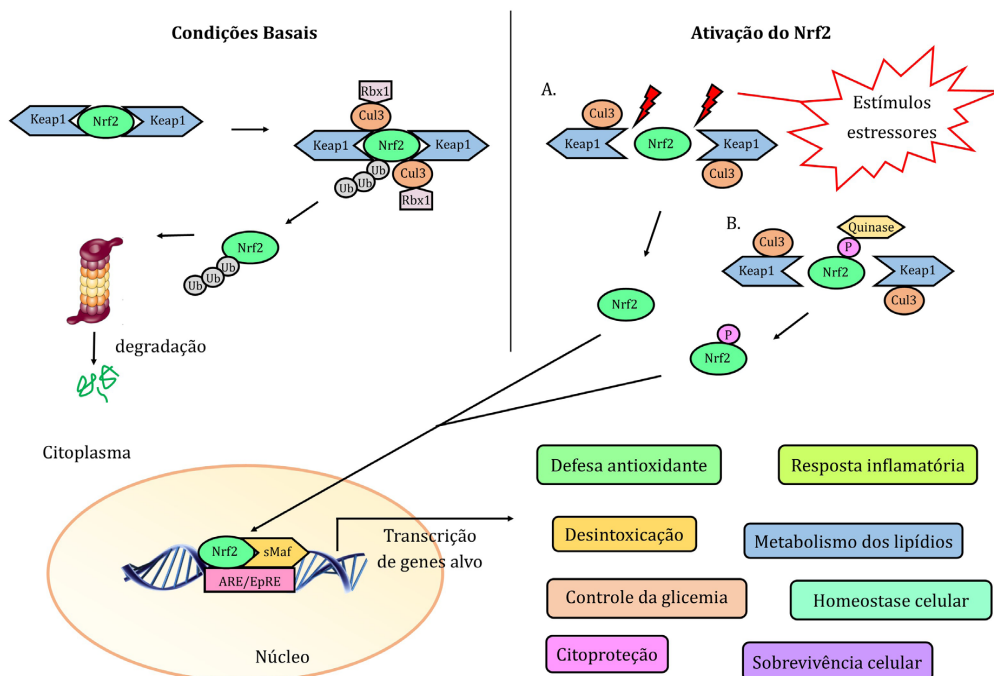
Condições Basais

Ativação do Nrf2

Keap1 Nrf2 Keap1

Rbx1
Cul3
Keap1 Nrf2 Keap1
Ub Ub Ub
Cul3
Rbx1

Nrf2
Ub Ub Ub

degradação

A.
Cul3
Keap1 Nrf2 Keap1
Cul3

Estímulos estressores

B.
Cul3
Quinase
P
Keap1 Nrf2 Keap1
Cul3

Nrf2

P
Nrf2

Citoplasma

Nrf2 sMaf
ARE/EpRE

Transcrição de genes alvo

Núcleo

Defesa antioxidante
Resposta inflamatória
Desintoxicação
Metabolismo dos lipídios
Controle da glicemia
Homeostase celular
Citoproteção
Sobrevivência celular